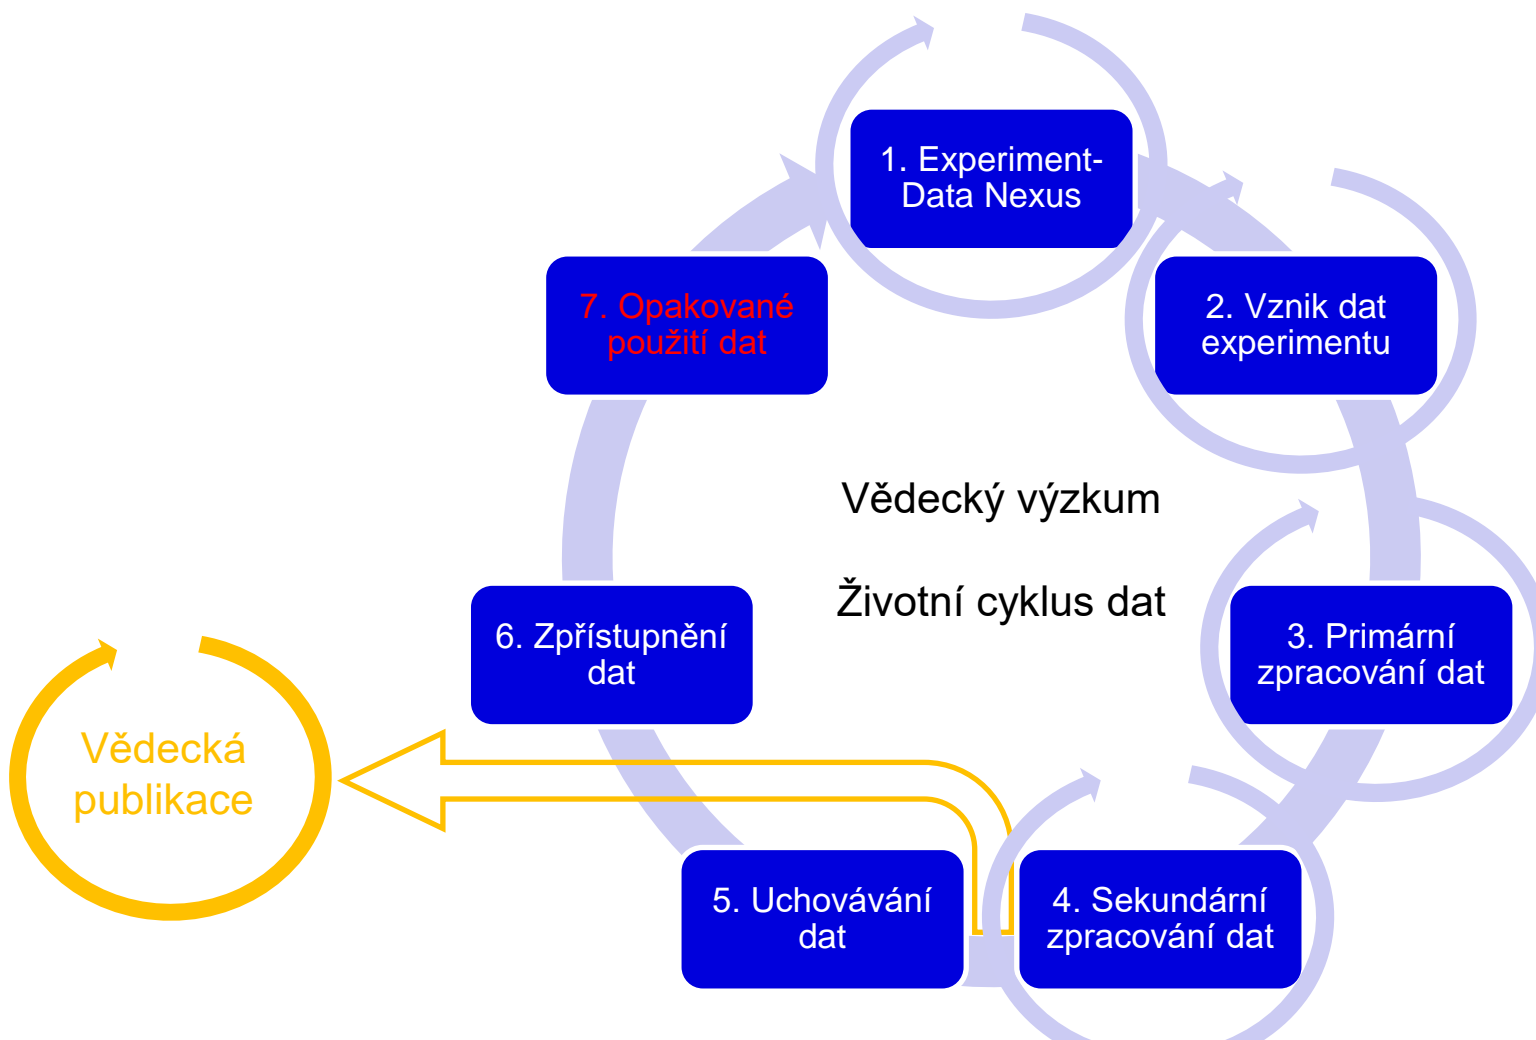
1. Experiment-Data Nexus

2. Vznik dat experimentu

3. Primární zpracování dat

4. Sekundární zpracování dat

5. Uchovávání dat

6. Zpřístupnění dat

7. Opakované použití dat

Vědecký výzkum

Životní cyklus dat

Vědecká publikace